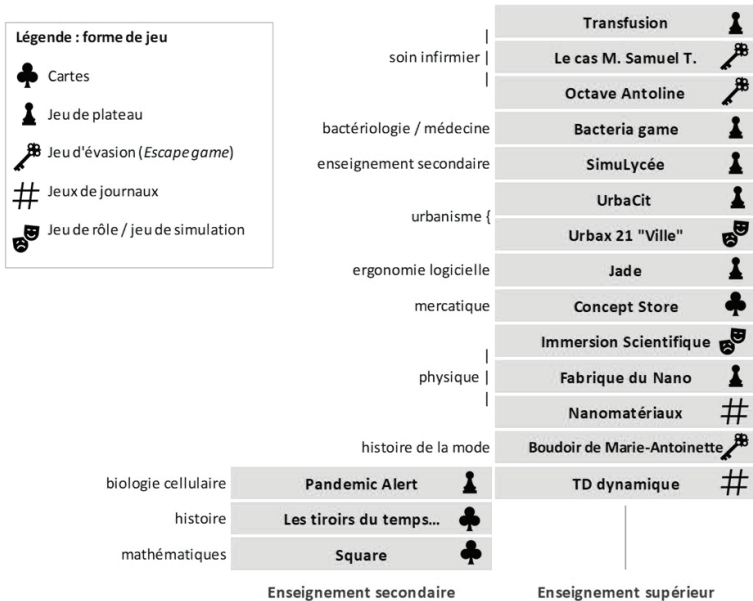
Légende : forme de jeu

Cartes

Jeu de plateau

Jeu d'évasion (*Escape game*)

# Jeux de journaux

Jeu de rôle / jeu de simulation

| | | |
|---|---|---|
| soin infirmier | | Transfusion |
| | | Le cas M. Samuel T. |
| | | Octave Antoline |
| bactériologie / médecine | | Bacteria game |
| enseignement secondaire | | SimuLycée |
| urbanisme | | UrbaCit |
| | | Urbax 21 "Ville" |
| ergonomie logicielle | | Jade |
| mercatique | | Concept Store |
| physique | | Immersion Scientifique |
| | | Fabrique du Nano |
| | | Nanomatériaux # |
| histoire de la mode | | Boudoir de Marie-Antoinette |
| biologie cellulaire | Pandemic Alert | TD dynamique # |
| histoire | Les tiroirs du temps... | |
| mathématiques | Square | |

Enseignement secondaire

Enseignement supérieur